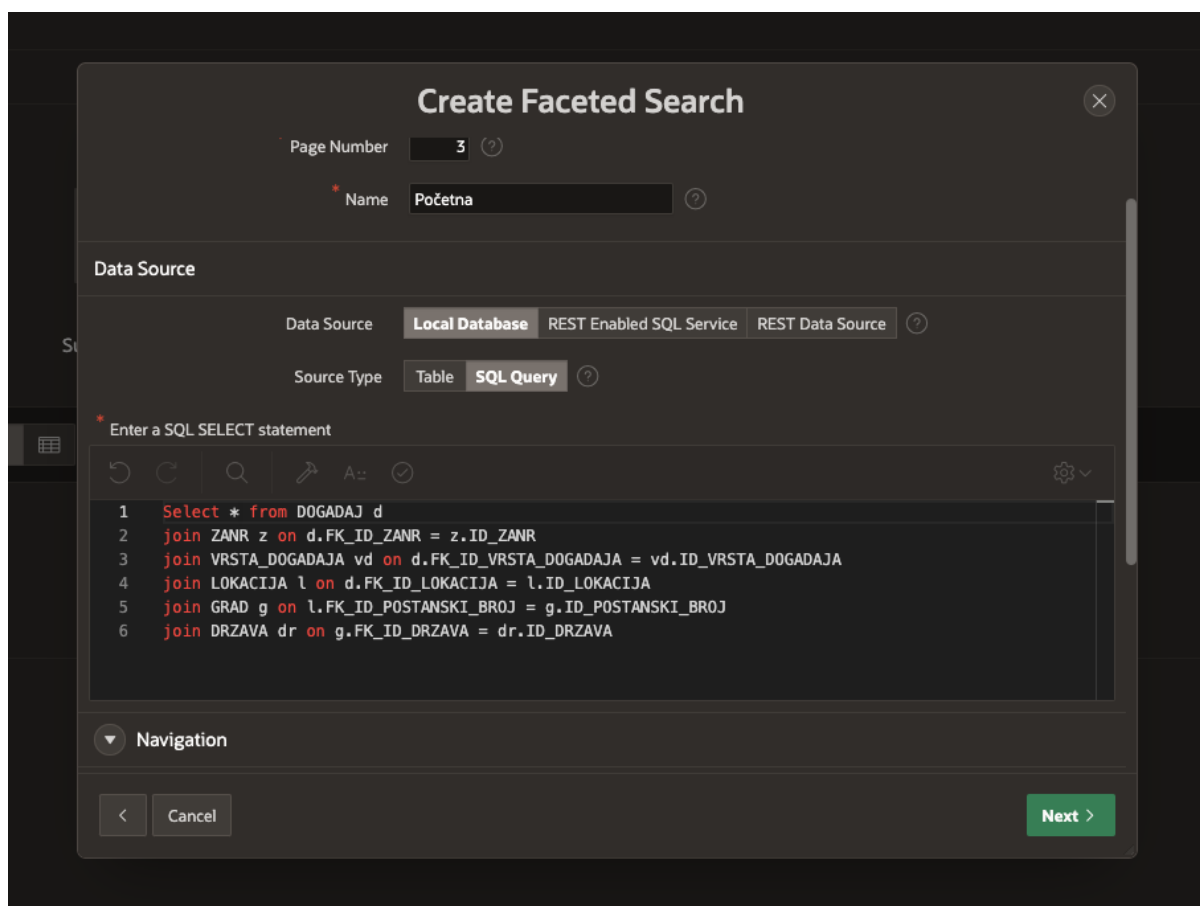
Create Faceted Search

Page Number 3

* Name Početna

Data Source

Data Source Local Database REST Enabled SQL Service REST Data Source

Source Type Table SQL Query

* Enter a SQL SELECT statement

1 Select * from DOGADAJ d
2 join ZANR z on d.FK_ID_ZANR = z.ID_ZANR
3 join VRSTA_DOGADAJA vd on d.FK_ID_VRSTA_DOGADAJA = vd.ID_VRSTA_DOGADAJA
4 join LOKACIJA l on d.FK_ID_LOKACIJA = l.ID_LOKACIJA
5 join GRAD g on l.FK_ID_POSTANSKI_BROJ = g.ID_POSTANSKI_BROJ
6 join DRZAVA dr on g.FK_ID_DRZAVA = dr.ID_DRZAVA

Navigation

<
Cancel
Next >